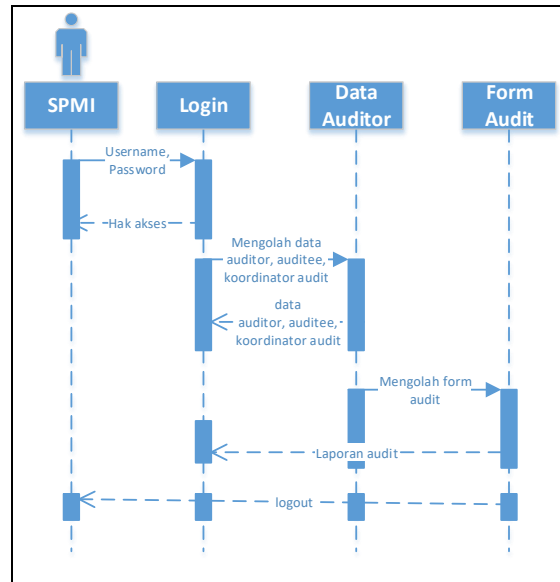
SPMI

Login

Data Auditor

Form Audit

Username, Password

Hak akses

Mengolah data auditor, auditee, koordinator audit

data auditor, auditee, koordinator audit

Mengolah form audit

Laporan audit

logout